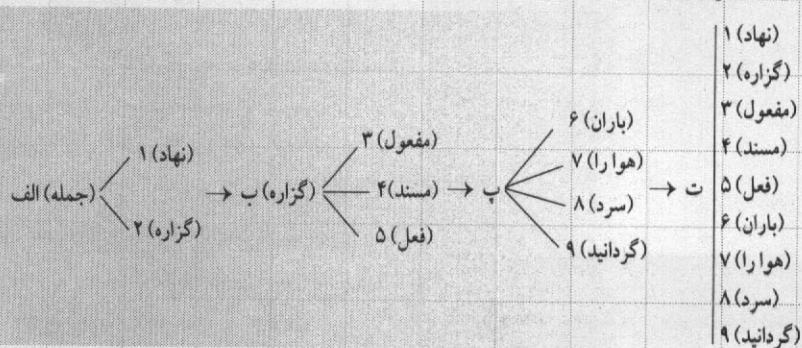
الف (جمله) (نهاد) ۱ (گزاره) ۲

ب (گزاره) (مفعول) ۳ (مسند) ۴ (فعل) ۵

پ (باران) ۶ (هوا را) ۷ (سرد) ۸ (گردانید) ۹

ت

(نهاد) ۱
(گزاره) ۲
(مفعول) ۳
(مسند) ۴
(فعل) ۵
(باران) ۶
(هوا را) ۷
(سرد) ۸
(گردانید) ۹